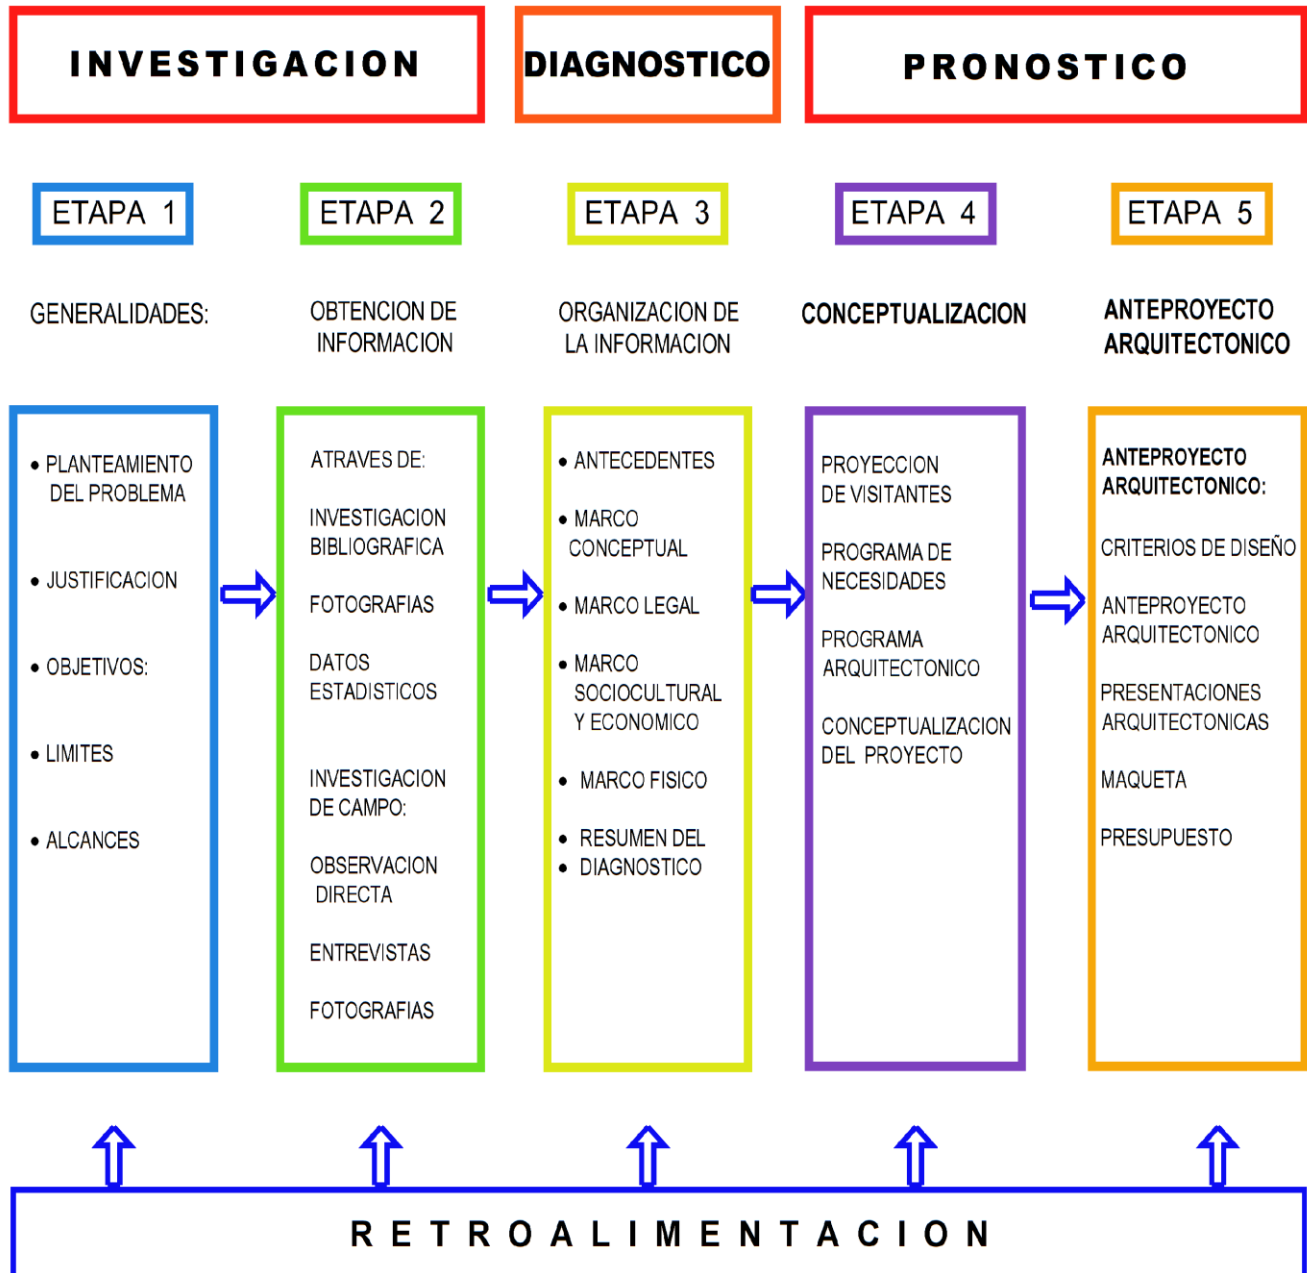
INVESTIGACION

DIAGNOSTICO

PRONOSTICO

ETAPA 1

ETAPA 2

ETAPA 3

ETAPA 4

ETAPA 5

GENERALIDADES:

OBTENCION DE INFORMACION

ORGANIZACION DE LA INFORMACION

CONCEPTUALIZACION

ANTEPROYECTO ARQUITECTONICO

• PLANTEAMIENTO DEL PROBLEMA

• JUSTIFICACION

• OBJETIVOS:

• LIMITES

• ALCANCES

ATRAVES DE:

INVESTIGACION BIBLIOGRAFICA

FOTOGRAFIAS

DATOS ESTADISTICOS

INVESTIGACION DE CAMPO:

OBSERVACION DIRECTA

ENTREVISTAS

FOTOGRAFIAS

• ANTECEDENTES

• MARCO CONCEPTUAL

• MARCO LEGAL

• MARCO SOCIOCULTURAL Y ECONOMICO

• MARCO FISICO

• RESUMEN DEL
• DIAGNOSTICO

PROYECCION DE VISITANTES

PROGRAMA DE NECESIDADES

PROGRAMA ARQUITECTONICO

CONCEPTUALIZACION DEL PROYECTO

ANTEPROYECTO ARQUITECTONICO:

CRITERIOS DE DISEÑO

ANTEPROYECTO ARQUITECTONICO

PRESENTACIONES ARQUITECTONICAS

MAQUETA

PRESUPUESTO

RETROALIMENTACION